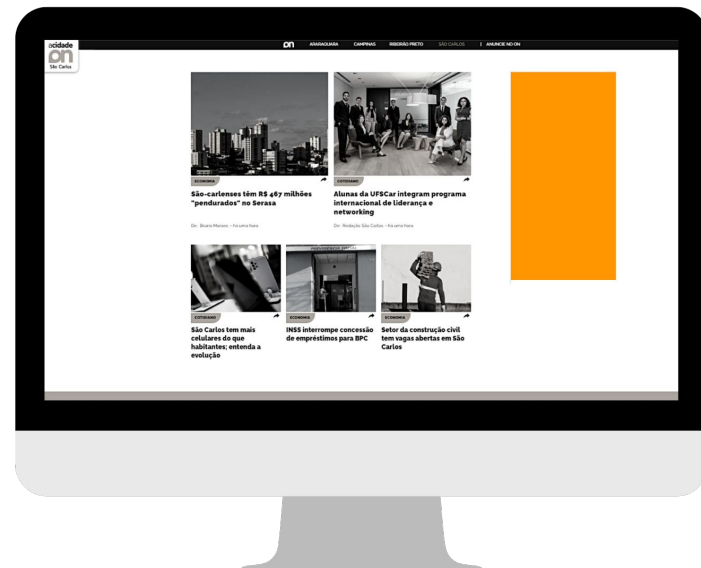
acidade on São Carlos

on ARARAQUARA CAMPINAS RIBEIRÃO PRETO SÃO CARLOS | ANUNCIE NO ON

ECONOMIA

São-carlenses têm R$ 467 milhões "pendurados" no Serasa

De: Bruno Moraes – há uma hora

COTIDIANO

Alunas da UFSCar integram programa internacional de liderança e networking

De: Redação São Carlos – há uma hora

COTIDIANO

São Carlos tem mais celulares do que habitantes; entenda a evolução

ECONOMIA

INSS interrompe concessão de empréstimos para BPC

ECONOMIA

Setor da construção civil tem vagas abertas em São Carlos